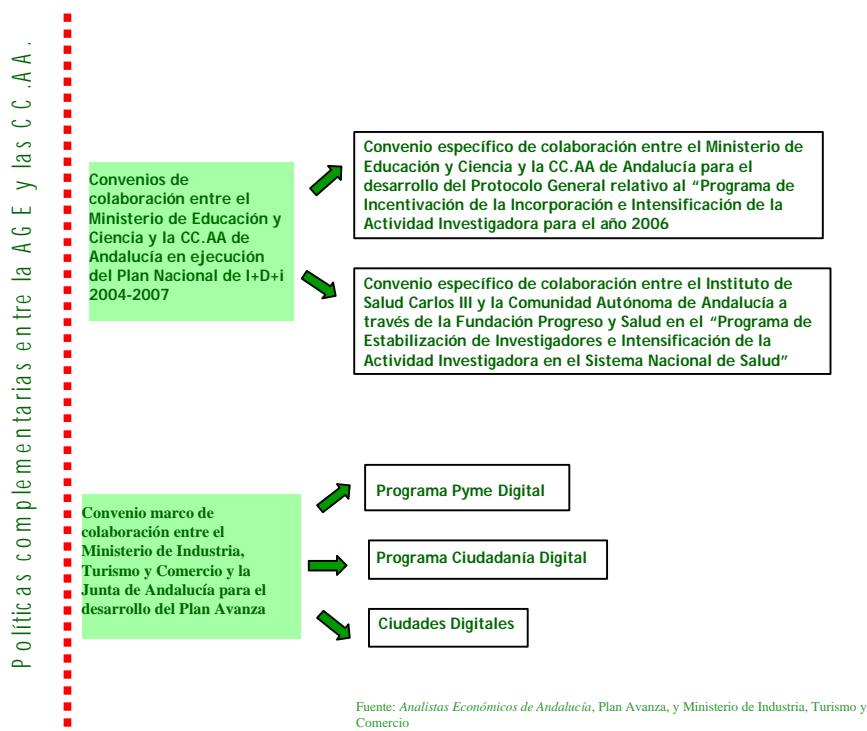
Políticas complementarias entre la AGE y las CC.AA.

Convenios de colaboración entre el Ministerio de Educación y Ciencia y la CC.AA de Andalucía en ejecución del Plan Nacional de I+D+i 2004-2007

Convenio específico de colaboración entre el Ministerio de Educación y Ciencia y la CC.AA de Andalucía para el desarrollo del Protocolo General relativo al "Programa de Incentivación de la Incorporación e Intensificación de la Actividad Investigadora para el año 2006

Convenio específico de colaboración entre el Instituto de Salud Carlos III y la Comunidad Autónoma de Andalucía a través de la Fundación Progreso y Salud en el "Programa de Estabilización de Investigadores e Intensificación de la Actividad Investigadora en el Sistema Nacional de Salud"

Convenio marco de colaboración entre el Ministerio de Industria, Turismo y Comercio y la Junta de Andalucía para el desarrollo del Plan Avanza

Programa Pyme Digital

Programa Ciudadanía Digital

Ciudades Digitales

Fuente: Analistas Económicos de Andalucía, Plan Avanza, y Ministerio de Industria, Turismo y Comercio